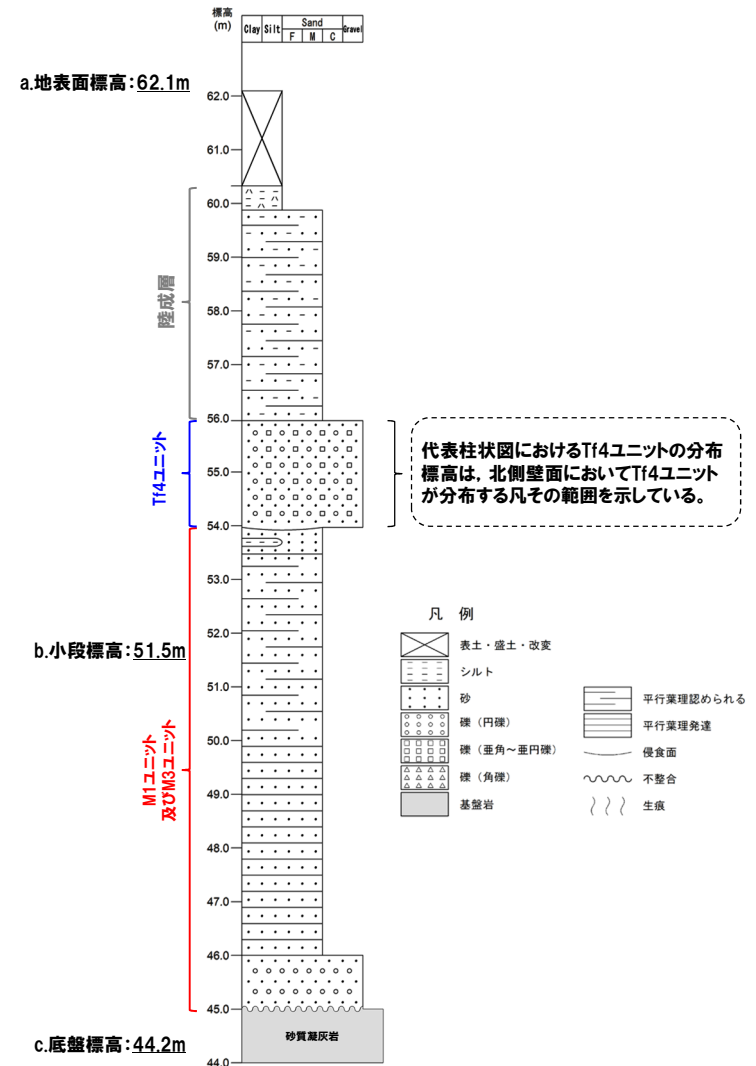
標高 (m)

| Clay | Silt | Sand F | Sand M | Sand C | Gravel |
|---|---|---|---|---|---|

a.地表面標高:62.1m

62.0
61.0
60.0
59.0
58.0
57.0
56.0
55.0
54.0
53.0
52.0
51.0
50.0
49.0
48.0
47.0
46.0
45.0
44.0

陸成層

Tf4ユニット

代表柱状図におけるTf4ユニットの分布標高は，北側壁面においてTf4ユニットが分布する凡その範囲を示している。

b.小段標高:51.5m

M1ユニット及びM3ユニット

c.底盤標高:44.2m

砂質凝灰岩

凡 例
表土・盛土・改変
シルト
砂
礫（円礫）
礫（亜角～亜円礫）
礫（角礫）
基盤岩
平行葉理認められる
平行葉理発達
侵食面
不整合
生痕